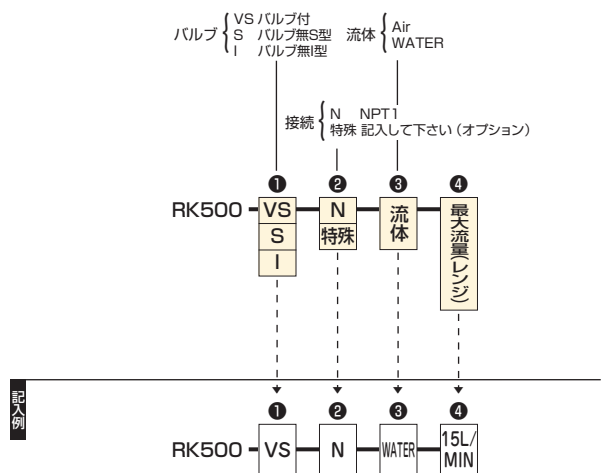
バルブ { VS バルブ付
S バルブ無S型
I バルブ無I型

流体 { Air
WATER

接続 { N NPT1
特殊 記入して下さい（オプション）

❶ ❷ ❸ ❹

RK500 - VS
S
I
- N
特殊
- 流体 - 最大流量(レンジ)

記入例

❶ ❷ ❸ ❹

RK500 - VS - N - WATER - 15L/MIN